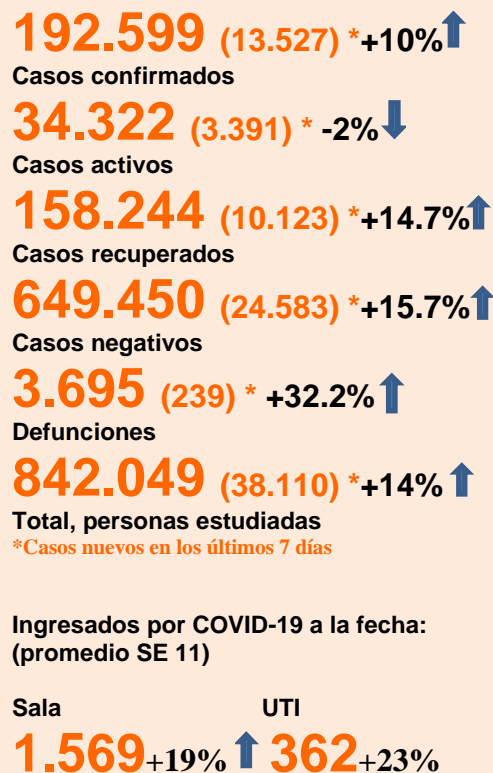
192.599 (13.527) *+10%
Casos confirmados

34.322 (3.391) * -2%
Casos activos

158.244 (10.123) *+14.7%
Casos recuperados

649.450 (24.583) *+15.7%
Casos negativos

3.695 (239) * +32.2%
Defunciones

842.049 (38.110) *+14%
Total, personas estudiadas
*Casos nuevos en los últimos 7 días

Ingresados por COVID-19 a la fecha: (promedio SE 11)

Sala
1.569+19%

UTI
362+23%